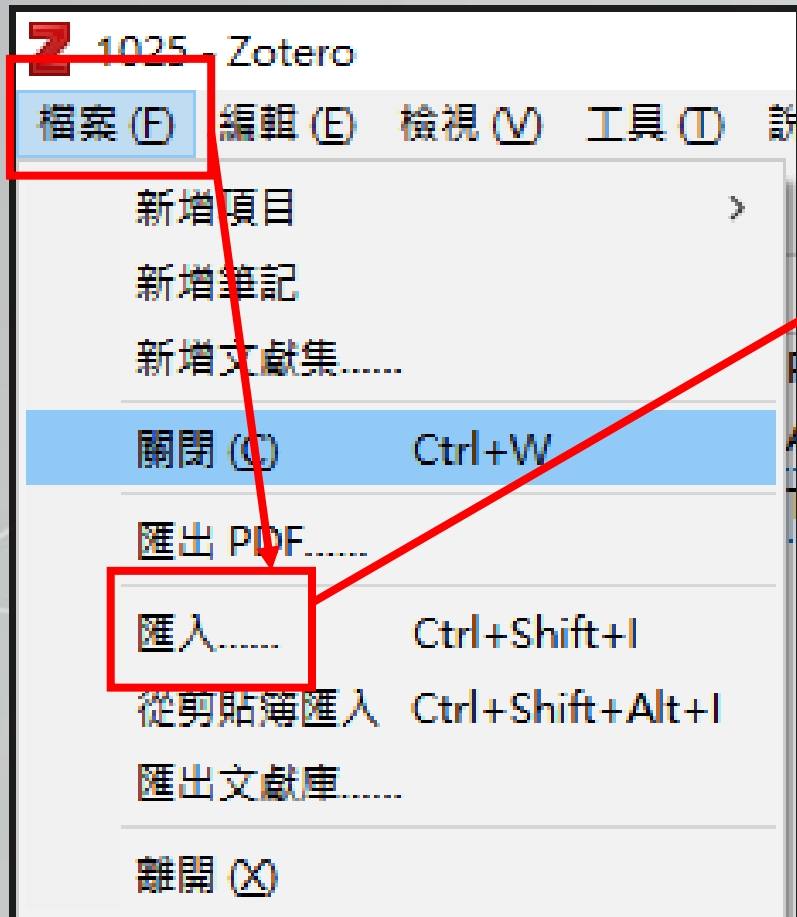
Z 1025 - Zotero

檔案 (F) 編輯 (E) 檢視 (V) 工具 (T) 說

新增項目 >

新增筆記

新增文獻集......

關閉 (C) Ctrl+W

匯出 PDF......

匯入...... Ctrl+Shift+I

從剪貼簿匯入 Ctrl+Shift+Alt+I

匯出文獻庫......

離開 (X)